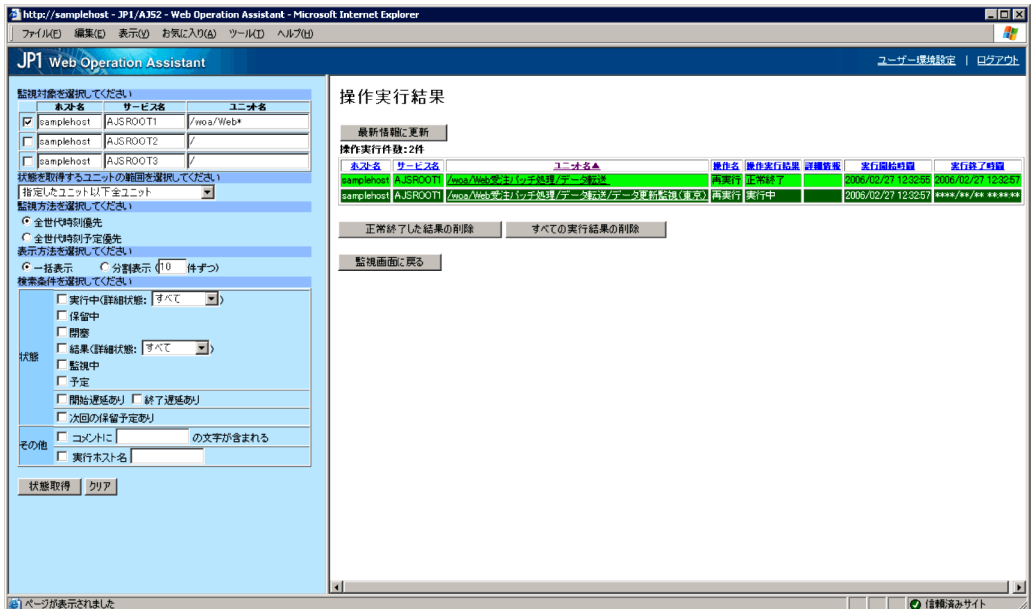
http://samplehost - JP1/AJS2 - Web Operation Assistant - Microsoft Internet Explorer

ファイル(F) 編集(E) 表示(V) お気に入り(A) ツール(T) ヘルプ(H)

JP1 Web Operation Assistant

ユーザー環境設定 | ログアウト

監視対象を選択してください

| | ホスト名 | サービス名 | ユニット名 |
|---|---|---|---|
| ☑ | samplehost | AJSROOT1 | /woa/Web* |
| ☐ | samplehost | AJSROOT2 | / |
| ☐ | samplehost | AJSROOT3 | / |

状態を取得するユニットの範囲を選択してください

指定したユニット以下全ユニット

監視方法を選択してください

全世代時刻優先

全世代時刻予定優先

表示方法を選択してください

一括表示 分割表示 (10 件ずつ)

検索条件を選択してください

状態

実行中(詳細状態: すべて)

保留中

閉塞

結果(詳細状態: すべて)

監視中

予定

開始遅延あり 終了遅延あり

次回の保留予定あり

その他

コメントに の文字が含まれる

実行ホスト名

状態取得 クリア

操作実行結果

最新情報に更新

操作実行件数:2件

| ホスト名 | サービス名 | ユニット名▲ | 操作名 | 操作実行結果 | 詳細情報 | 実行開始時刻 | 実行終了時刻 |
|---|---|---|---|---|---|---|---|
| samplehost | AJSROOT1 | /woa/Web受注バッチ処理/データ転送 | 再実行 | 正常終了 | | 2006/02/27 12:32:55 | 2006/02/27 12:32:57 |
| samplehost | AJSROOT1 | /woa/Web受注バッチ処理/データ転送/データ更新監視(東京) | 再実行 | 実行中 | | 2006/02/27 12:32:57 | ****/**/** **:**:** |

正常終了した結果の削除 すべての実行結果の削除

監視画面に戻る

ページが表示されました

信頼済みサイト